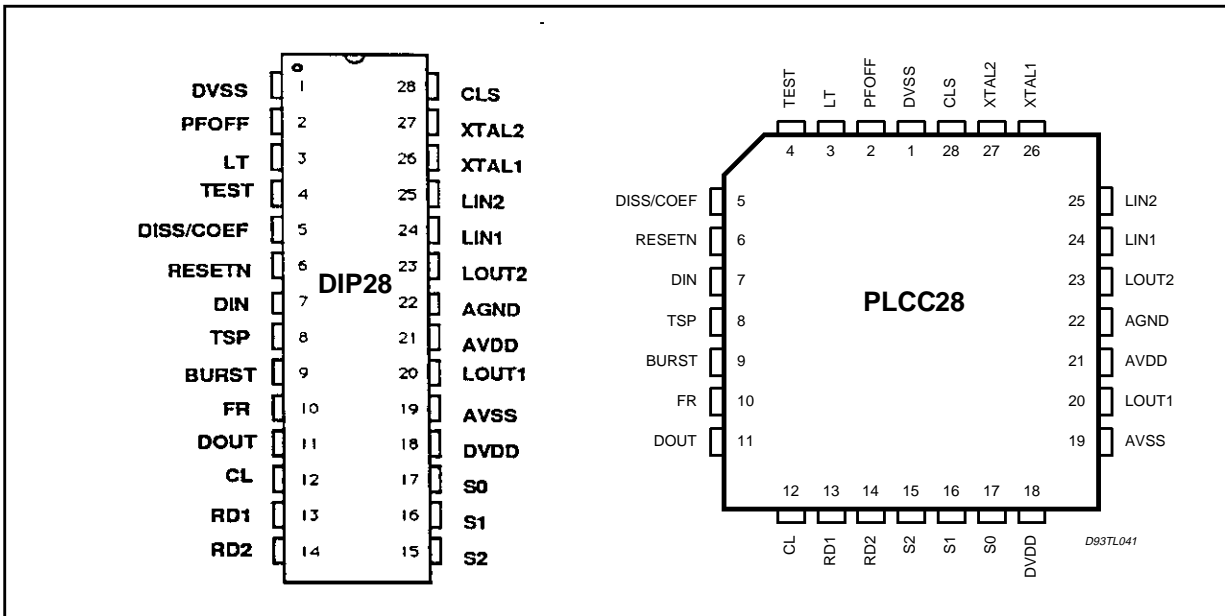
DVSS 1 28 CLS
PFOFF 2 27 XTAL2
LT 3 26 XTAL1
TEST 4 25 LIN2
DISS/COEF 5 24 LIN1
RESETN 6 23 LOUT2
DIP28
DIN 7 22 AGND
TSP 8 21 AVDD
BURST 9 20 LOUT1
FR 10 19 AVSS
DOUT 11 18 DVDD
CL 12 17 S0
RD1 13 16 S1
RD2 14 15 S2

TEST LT PFOFF DVSS CLS XTAL2 XTAL1
4 3 2 1 28 27 26
DISS/COEF 5
RESETN 6
DIN 7
TSP 8
BURST 9
FR 10
DOUT 11
25 LIN2
24 LIN1
23 LOUT2
22 AGND
21 AVDD
20 LOUT1
19 AVSS
PLCC28
12 13 14 15 16 17 18
CL RD1 RD2 S2 S1 S0 DVDD
D93TL041